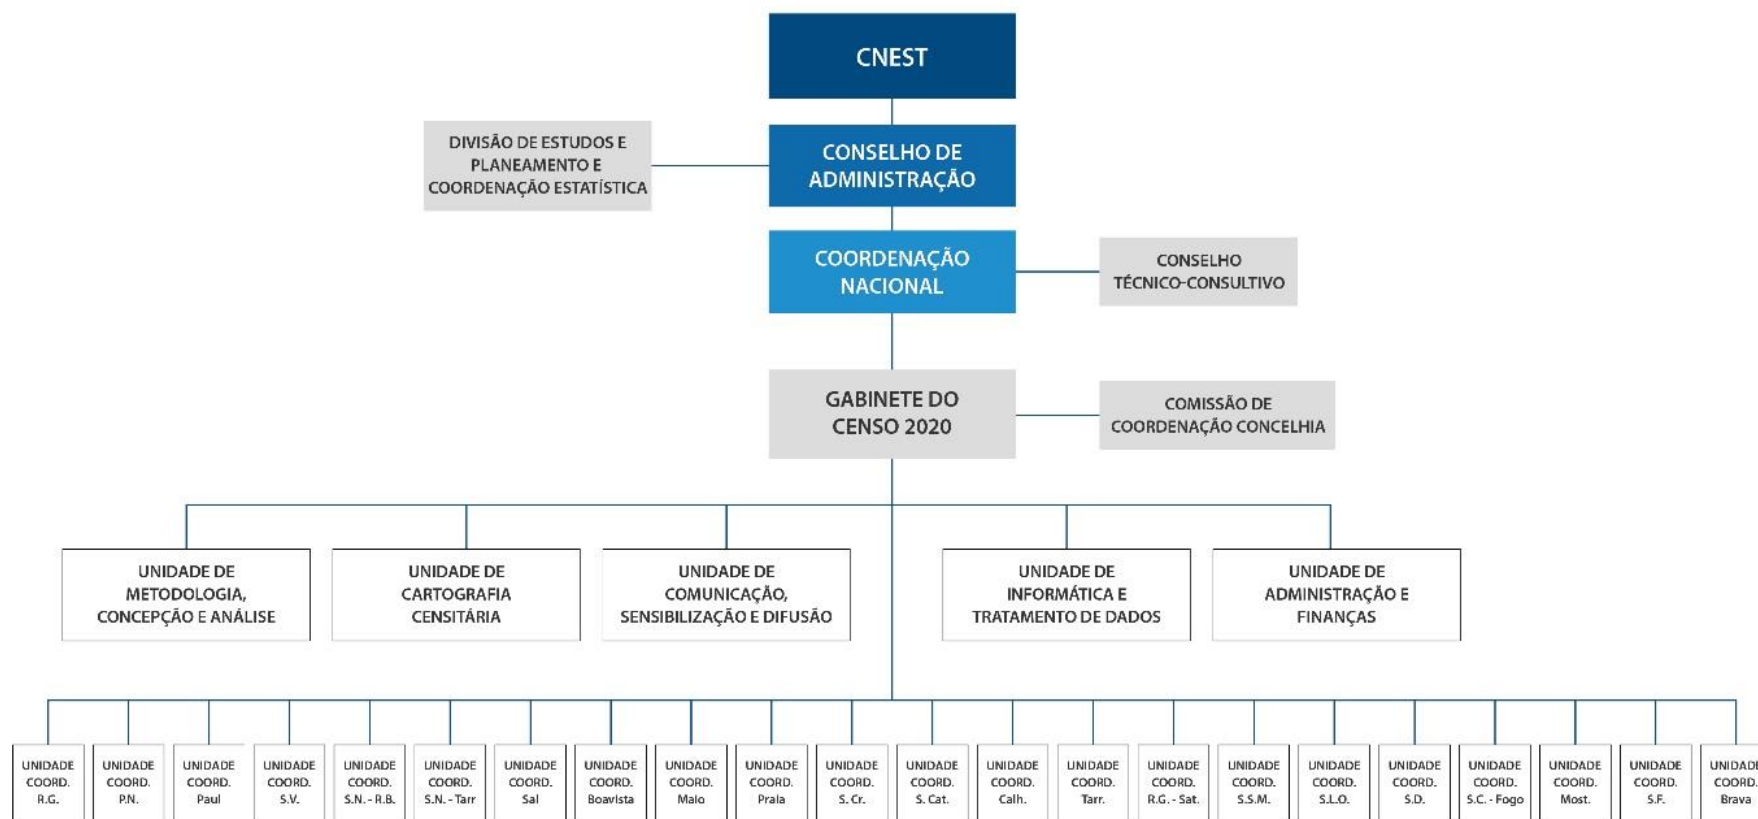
CNEST

DIVISÃO DE ESTUDOS E PLANEAMENTO E COORDENAÇÃO ESTATÍSTICA

CONSELHO DE ADMINISTRAÇÃO

COORDENAÇÃO NACIONAL

CONSELHO TÉCNICO-CONSULTIVO

GABINETE DO CENSO 2020

COMISSÃO DE COORDENAÇÃO CONCELHIA

UNIDADE DE METODOLOGIA, CONCEPÇÃO E ANÁLISE

UNIDADE DE CARTOGRAFIA CENSITÁRIA

UNIDADE DE COMUNICAÇÃO, SENSIBILIZAÇÃO E DIFUSÃO

UNIDADE DE INFORMÁTICA E TRATAMENTO DE DADOS

UNIDADE DE ADMINISTRAÇÃO E FINANÇAS

UNIDADE COORD. R.G.

UNIDADE COORD. P.N.

UNIDADE COORD. Paul

UNIDADE COORD. S.V.

UNIDADE COORD. S.N. - R.B.

UNIDADE COORD. S.N. - Tarr

UNIDADE COORD. Sal

UNIDADE COORD. Boavista

UNIDADE COORD. Maio

UNIDADE COORD. Praia

UNIDADE COORD. S. Cr.

UNIDADE COORD. S. Cat.

UNIDADE COORD. Calh.

UNIDADE COORD. Tarr.

UNIDADE COORD. R.G. - Sat.

UNIDADE COORD. S.S.M.

UNIDADE COORD. S.L.O.

UNIDADE COORD. S.D.

UNIDADE COORD. S.C. - Fogo

UNIDADE COORD. Most.

UNIDADE COORD. S.F.

UNIDADE COORD. Brava